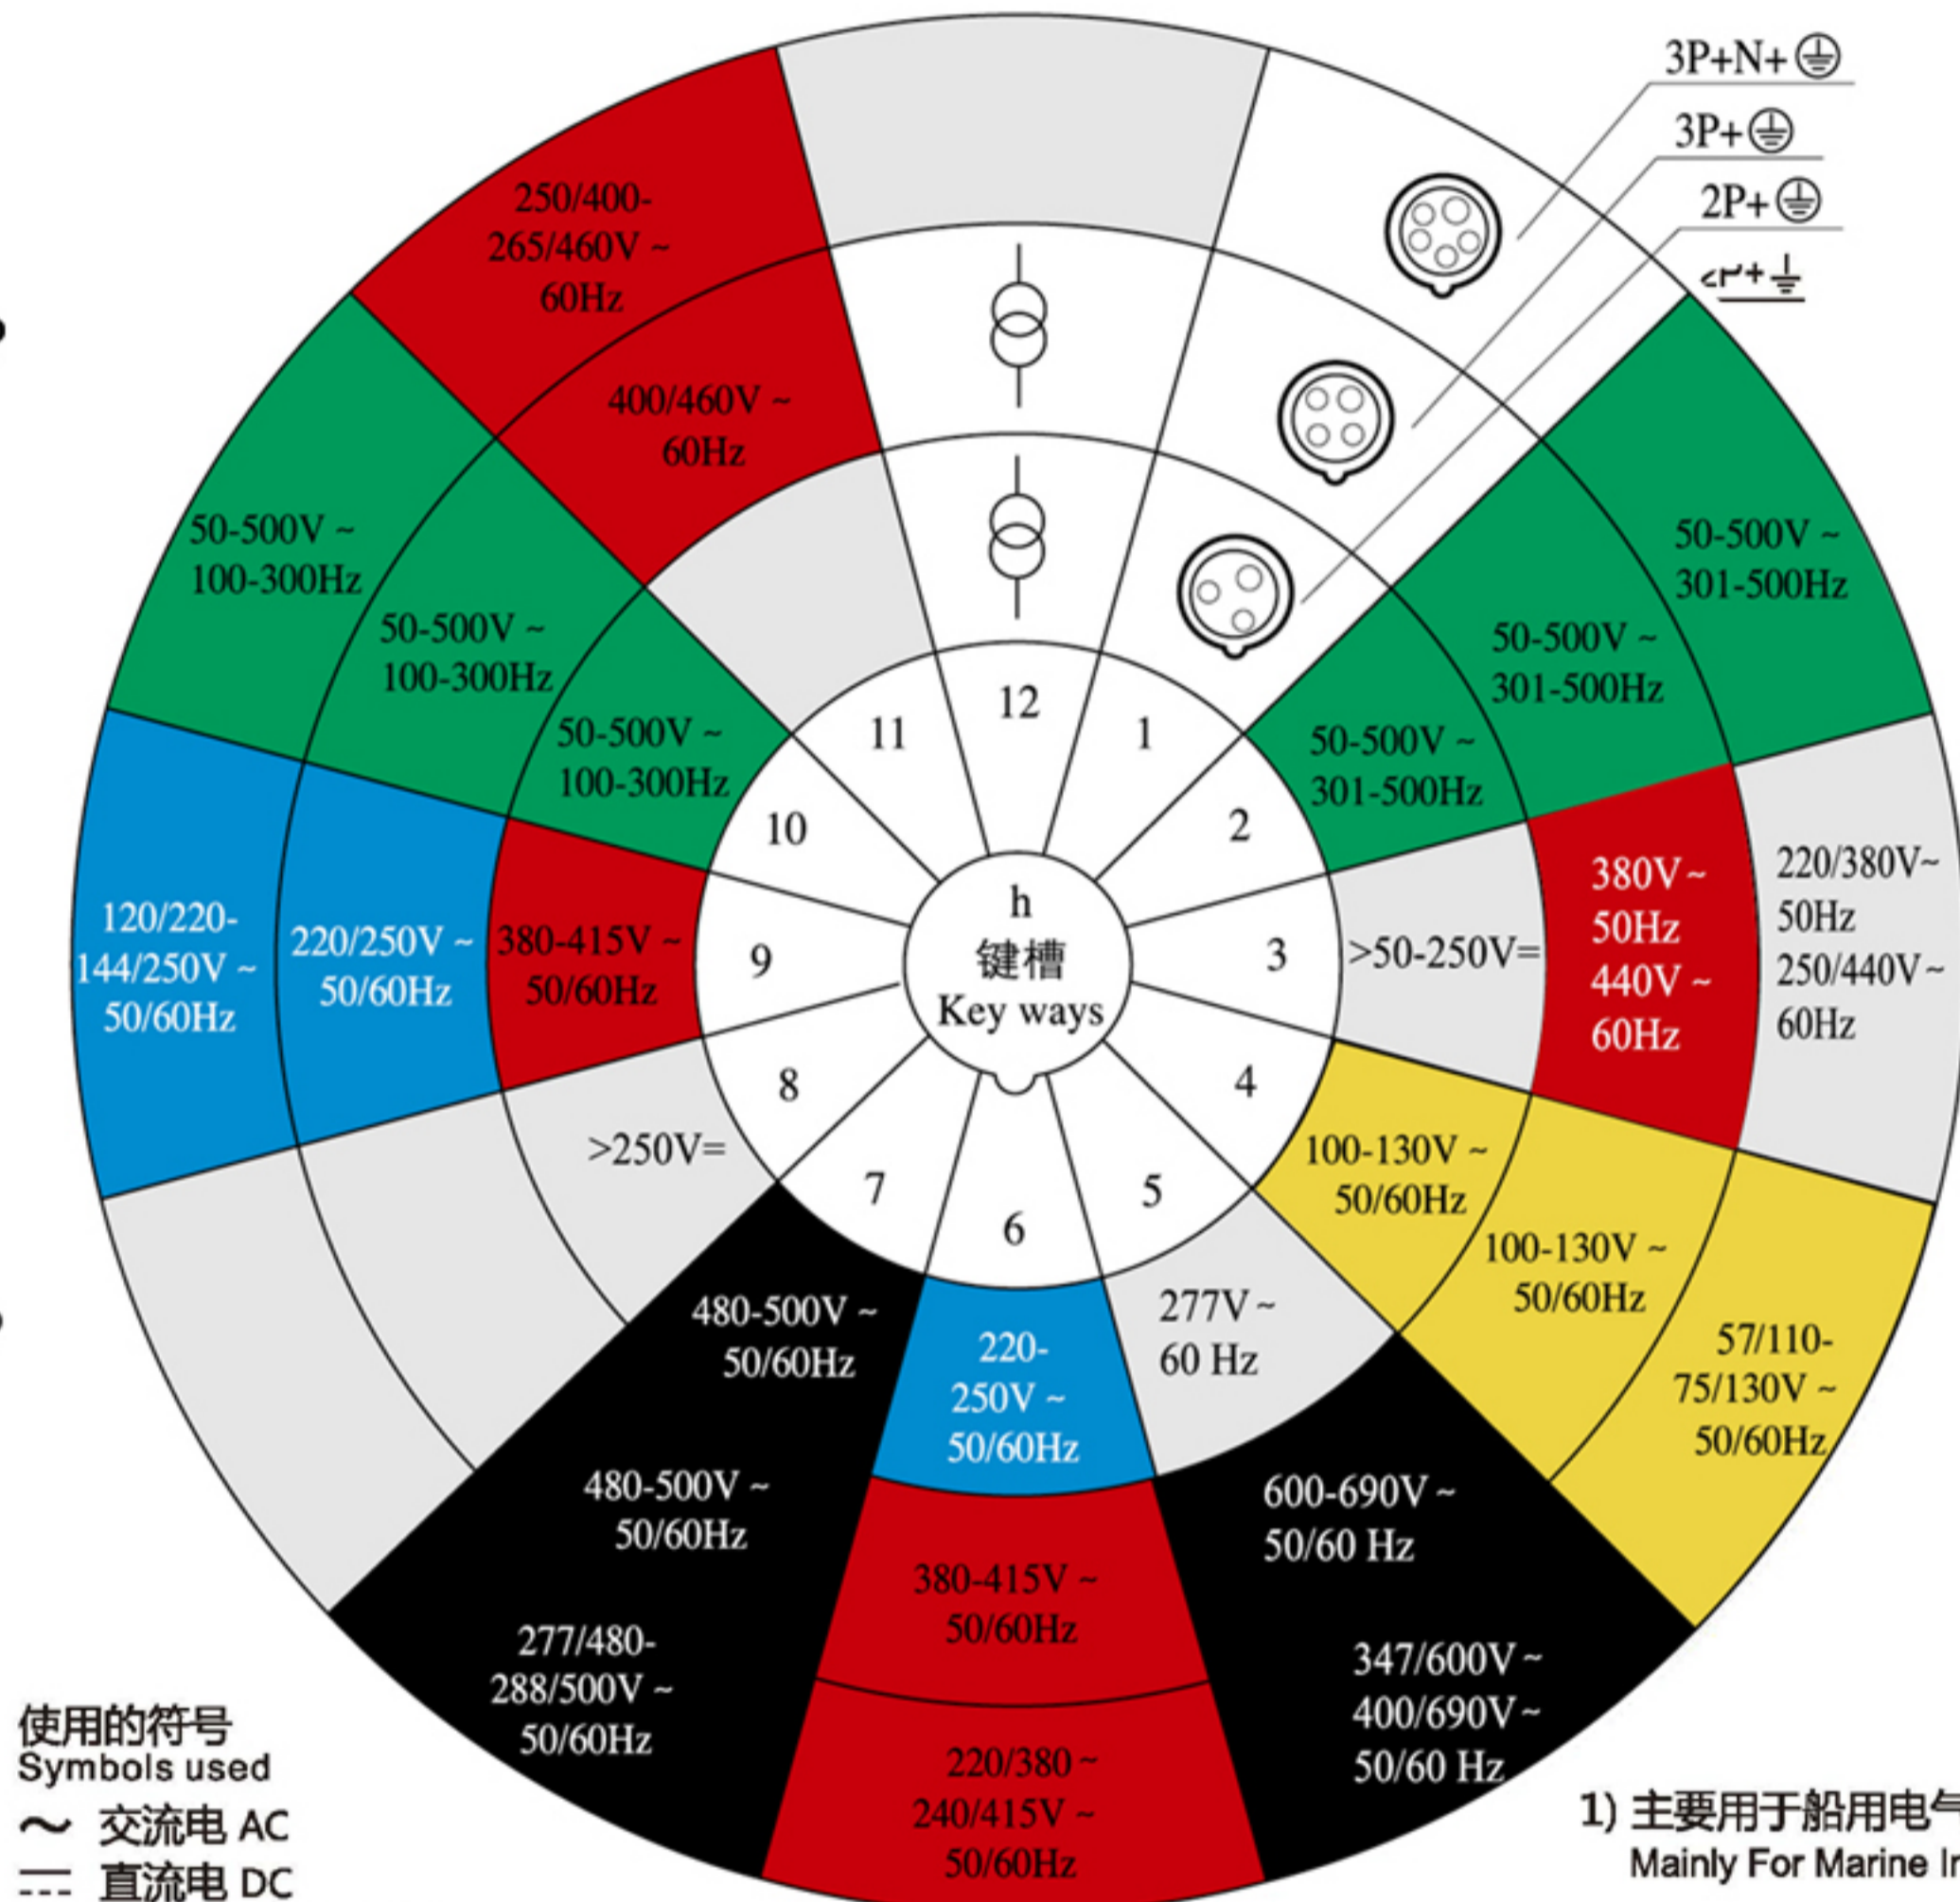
3P+N+⏚
3P+⏚
2P+⏚

250/400-265/460V ~ 60Hz
400/460V ~ 60Hz

50-500V ~ 100-300Hz
50-500V ~ 100-300Hz
50-500V ~ 100-300Hz

50-500V ~ 301-500Hz
50-500V ~ 301-500Hz
50-500V ~ 301-500Hz

12
11
1
10
2
h
键槽
Key ways
9
3
8
4
7
5
6

120/220-144/250V ~ 50/60Hz
220/250V ~ 50/60Hz
380-415V ~ 50/60Hz

>50-250V=
380V ~ 50Hz 440V ~ 60Hz
220/380V~ 50Hz 250/440V~ 60Hz

>250V=

100-130V ~ 50/60Hz
100-130V ~ 50/60Hz
57/110-75/130V ~ 50/60Hz

480-500V ~ 50/60Hz
220-250V ~ 50/60Hz
277V ~ 60 Hz
480-500V ~ 50/60Hz
600-690V ~ 50/60 Hz
380-415V ~ 50/60Hz
277/480-288/500V ~ 50/60Hz
347/600V ~ 400/690V ~ 50/60 Hz
220/380 ~ 240/415V ~ 50/60Hz

使用的符号
Symbols used
~ 交流电 AC
⎓ 直流电 DC

1) 主要用于船用电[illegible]
Mainly For Marine I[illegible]